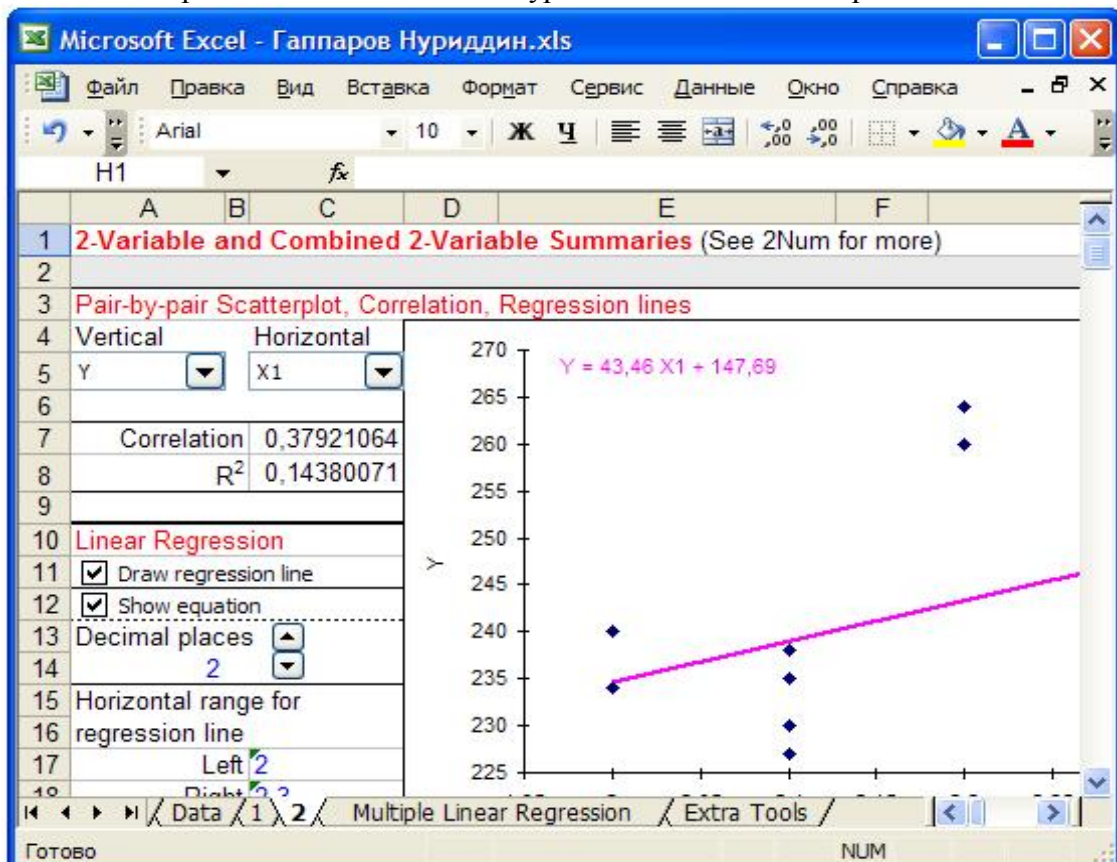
Microsoft Excel - Гаппаров Нуриддин.xls

Файл Правка Вид Вставка Формат Сервис Данные Окно Справка

Arial 10 Ж Ч

H1 $f_x$

| | A | B | C | D | E | F |
|---|---|---|---|---|---|---|
| 1 | 2-Variable and Combined 2-Variable Summaries (See 2Num for more) | | | | | |
| 2 | | | | | | |
| 3 | Pair-by-pair Scatterplot, Correlation, Regression lines | | | | | |
| 4 | Vertical | | Horizontal | | | |
| 5 | Y | | X1 | | | |
| 6 | | | | | | |
| 7 | Correlation | | 0,37921064 | | | |
| 8 | $R^2$ | | 0,14380071 | | | |
| 9 | | | | | | |
| 10 | Linear Regression | | | | | |
| 11 | Draw regression line | | | | | |
| 12 | Show equation | | | | | |
| 13 | Decimal places | | | | | |
| 14 | 2 | | | | | |
| 15 | Horizontal range for | | | | | |
| 16 | regression line | | | | | |
| 17 | Left | | 2 | | | |
| 18 | Right | | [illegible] | | | |

Y = 43,46 X1 + 147,69

270
265
260
255
250
245
240
235
230
225

Y

Data 1 2 Multiple Linear Regression Extra Tools

Готово NUM